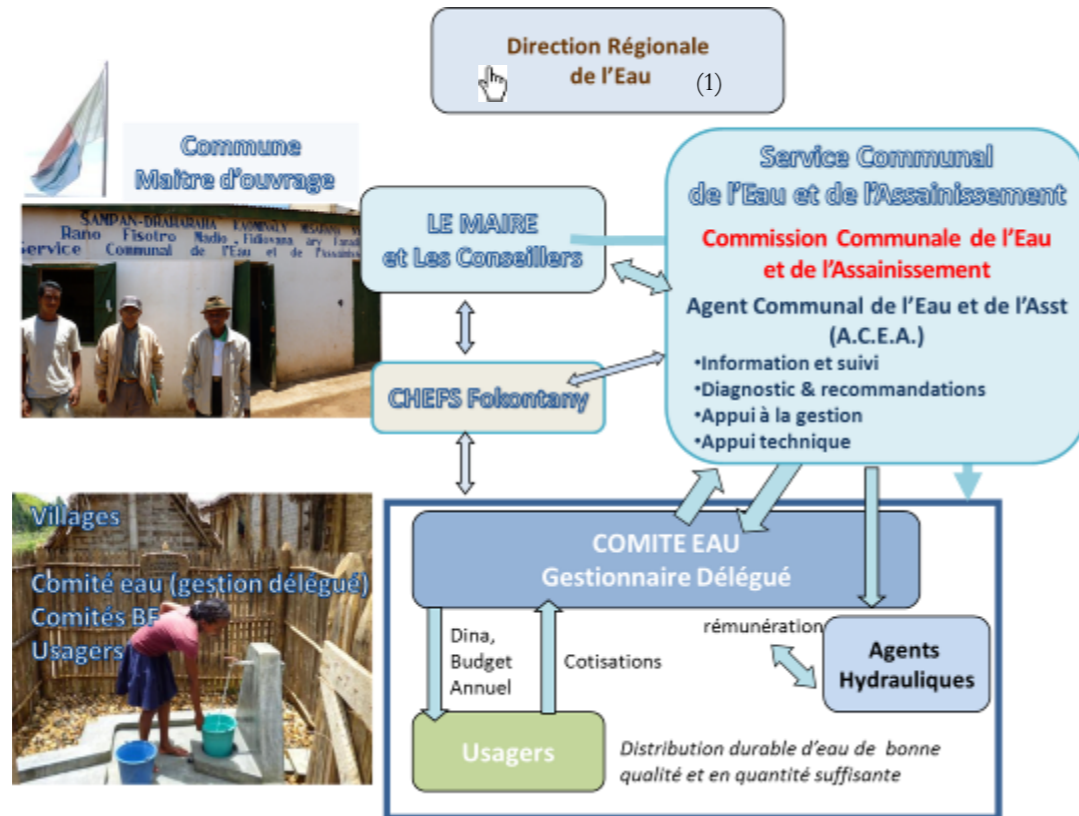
Direction Régionale de l'Eau (1)

Commune Maitre d'ouvrage

SAMPAN-DRAHARAHA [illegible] Rano Fisotro Madio, Fidiovana ary Fanadiovana
Service Communal de l'Eau et de l'Assainissement

LE MAIRE et Les Conseillers

Service Communal de l'Eau et de l'Assainissement

Commission Communale de l'Eau et de l'Assainissement

Agent Communal de l'Eau et de l'Asst (A.C.E.A.)
•Information et suivi
•Diagnostic & recommandations
•Appui à la gestion
•Appui technique

CHEFS Fokontany

Villages

Comité eau (gestion délégué)
Comités BF
Usagers

COMITE EAU
Gestionnaire Délégué

Dina, Budget Annuel

Cotisations

rémunération

Agents Hydrauliques

Usagers

Distribution durable d'eau de bonne qualité et en quantité suffisante